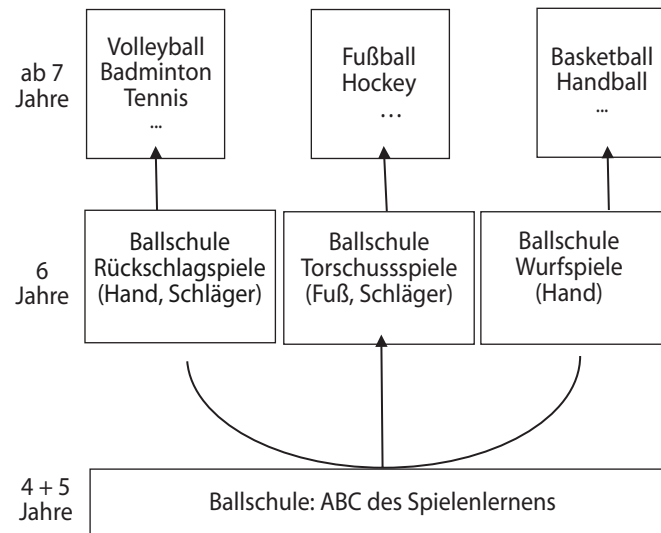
ab 7 Jahre

Volleyball
Badminton
Tennis
...

Fußball
Hockey
...

Basketball
Handball
...

6 Jahre

Ballschule
Rückschlagspiele
(Hand, Schläger)

Ballschule
Torschussspiele
(Fuß, Schläger)

Ballschule
Wurfspiele
(Hand)

4 + 5 Jahre

Ballschule: ABC des Spielenlernens